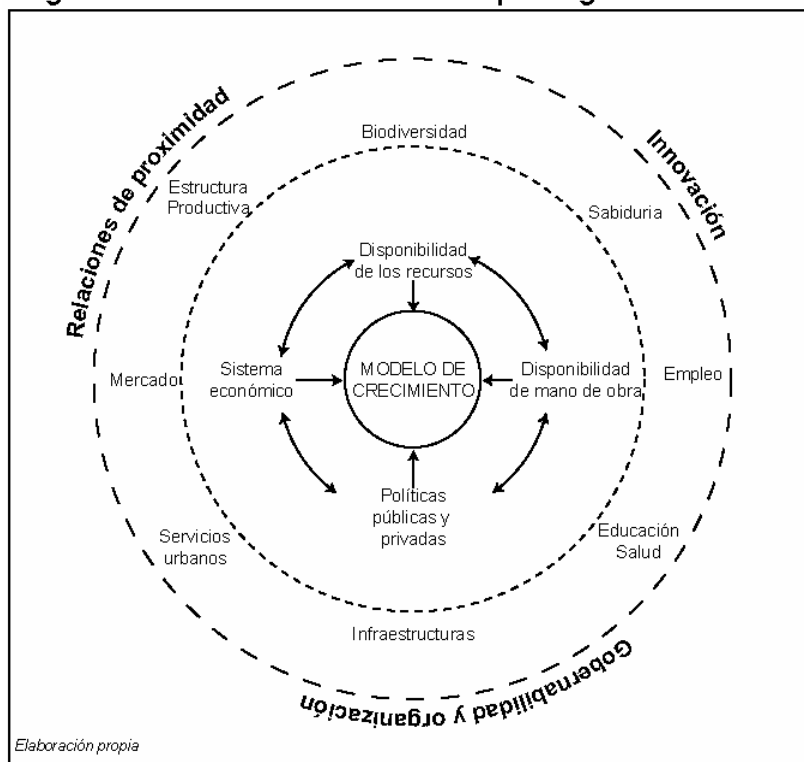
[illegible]

Relaciones de proximidad

Innovación

Biodiversidad

Estructura Productiva

Sabiduria

Disponibilidad de los recursos

Sistema económico

MODELO DE CRECIMIENTO

Disponibilidad de mano de obra

Mercado

Empleo

Políticas públicas y privadas

Servicios urbanos

Educación Salud

Infraestructuras

Gobernabilidad y organización

Elaboración propia